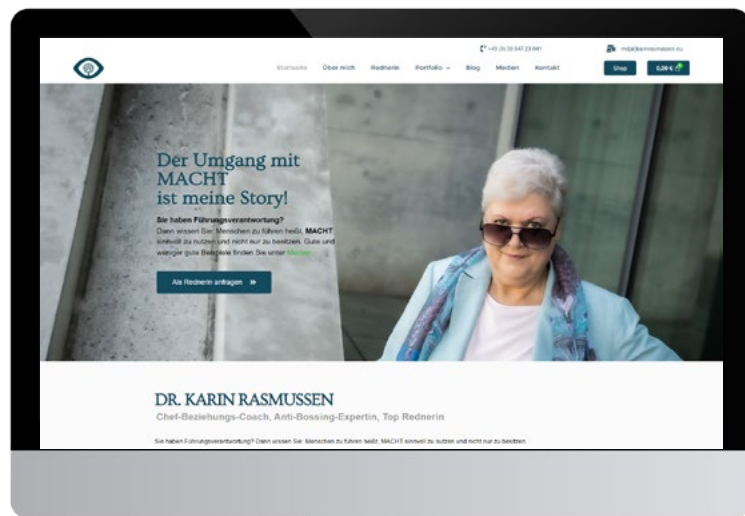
+49 (0) 39 847 23 841

mail@karinrasmussen.eu

Startseite Über mich Rednerin Portfolio Blog Medien Kontakt

Shop

0,00 €

Der Umgang mit MACHT ist meine Story!

Sie haben Führungsverantwortung?

Dann wissen Sie: Menschen zu führen heißt, MACHT sinnvoll zu nutzen und nicht nur zu besitzen. Gute und weniger gute Beispiele finden Sie unter Medien.

Als Rednerin anfragen

DR. KARIN RASMUSSEN

Chef-Beziehungs-Coach, Anti-Bossing-Expertin, Top Rednerin

Sie haben Führungsverantwortung? Dann wissen Sie: Menschen zu führen heißt, MACHT sinnvoll zu nutzen und nicht nur zu besitzen.